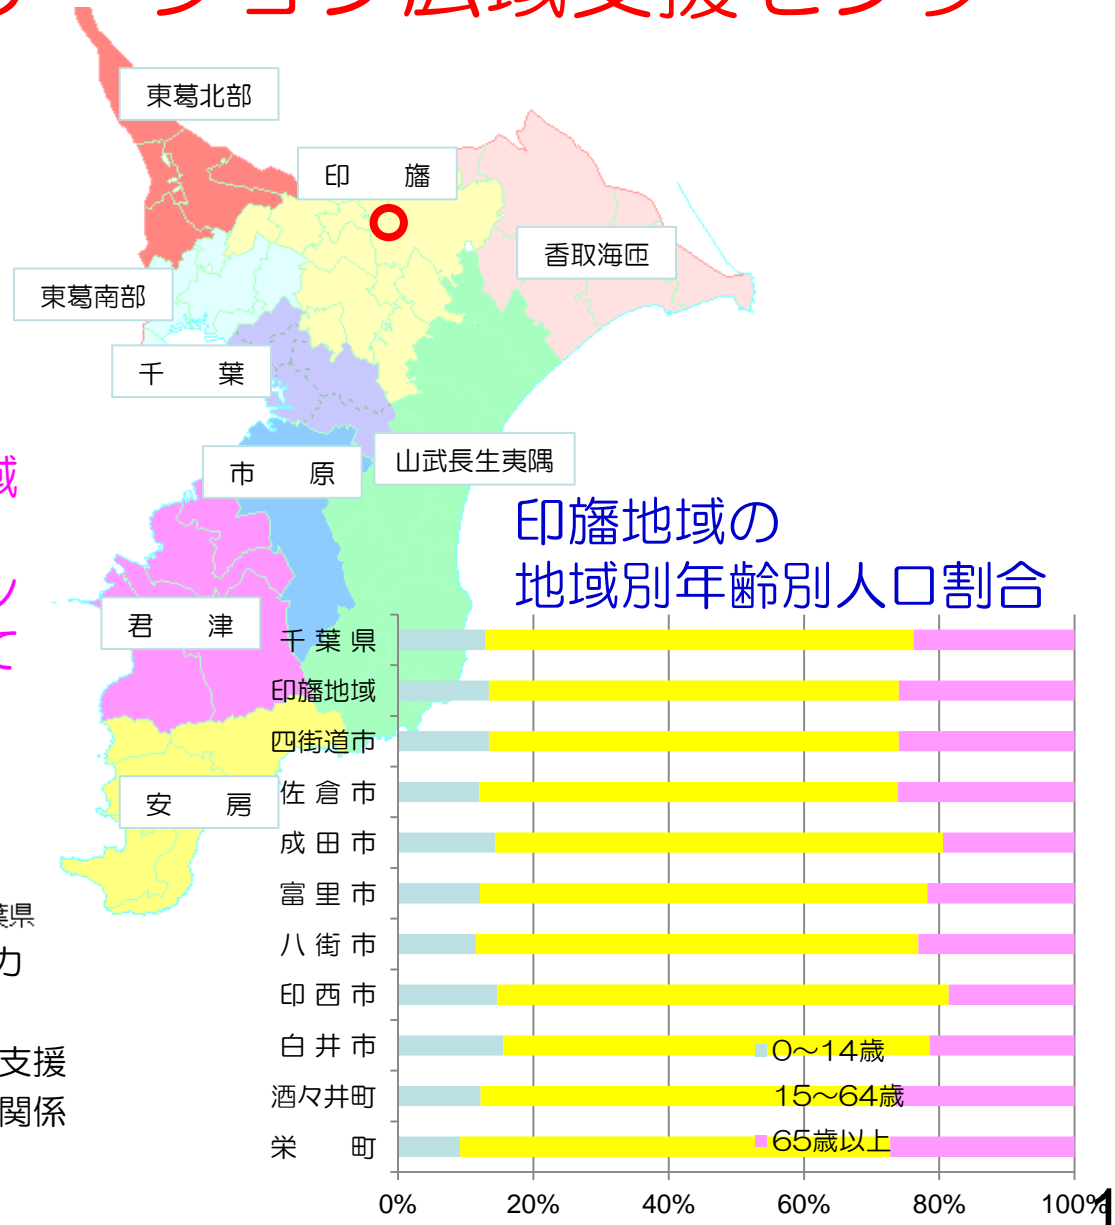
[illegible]広域支援センター

東葛北部

印　旛

香取海匝

東葛南部

千　葉

山武長生夷隅

市　原

君　津

安　房

域

ン

て

葉県

カ

支援

関係

印旛地域の
地域別年齢別人口割合

千葉県
印旛地域
四街道市
佐倉市
成田市
富里市
八街市
印西市
白井市
酒々井町
栄　町

0～14歳
15～64歳
65歳以上

0%
20%
40%
60%
80%
100%

1